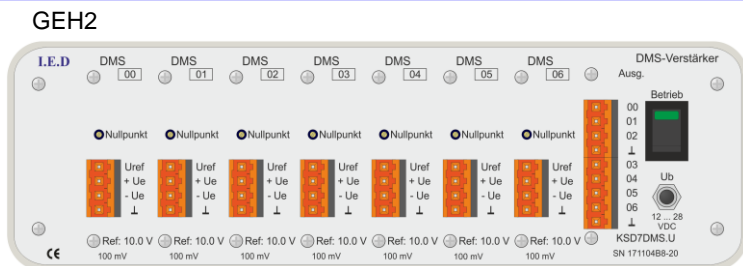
GEH2

I.E.D

DMS 00 DMS 01 DMS 02 DMS 03 DMS 04 DMS 05 DMS 06

DMS-Verstärker

Ausg.

Betrieb

Nullpunkt Nullpunkt Nullpunkt Nullpunkt Nullpunkt Nullpunkt Nullpunkt

00
01
02
⊥
03
04
05
06
⊥

Uref
+ Ue
- Ue
⊥

Uref
+ Ue
- Ue
⊥

Uref
+ Ue
- Ue
⊥

Uref
+ Ue
- Ue
⊥

Uref
+ Ue
- Ue
⊥

Uref
+ Ue
- Ue
⊥

Uref
+ Ue
- Ue
⊥

Ub

12 ... 28 VDC

Ref: 10.0 V Ref: 10.0 V Ref: 10.0 V Ref: 10.0 V Ref: 10.0 V Ref: 10.0 V Ref: 10.0 V

100 mV 100 mV 100 mV 100 mV 100 mV 100 mV 100 mV

CE

KSD7DMS.U

SN 171104B8-20